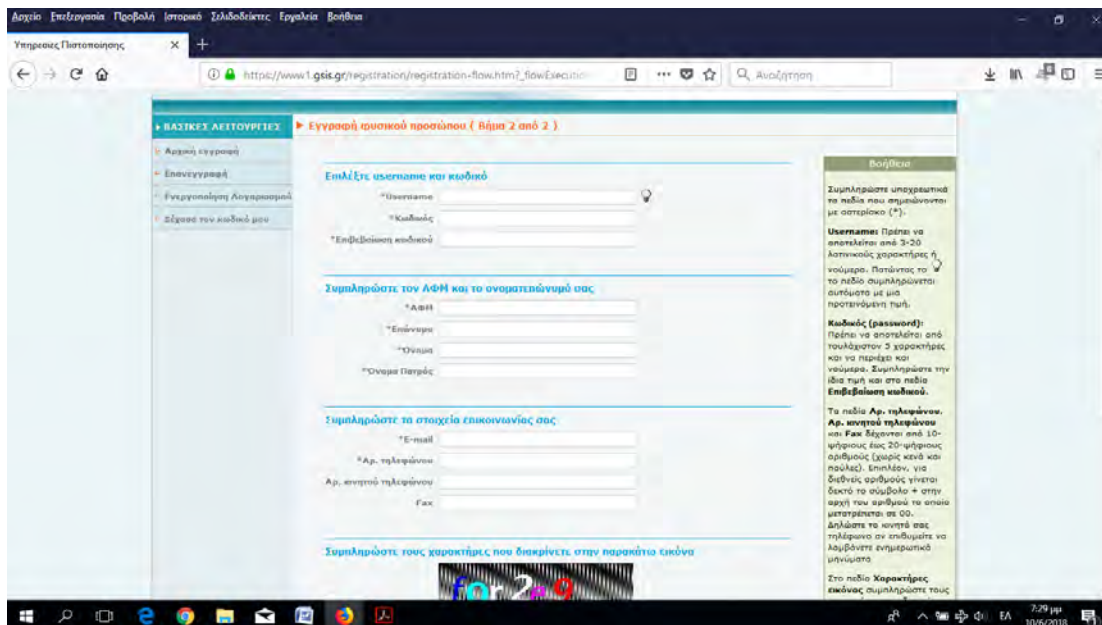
Αρχείο Επεξεργασία Προβολή Ιστορικό Σελιδοδείκτες Εργαλεία Βοήθεια

Υπηρεσίες Πιστοποίησης

https://www1.gsis.gr/registration/registration-flow.htm?_flowExecution

Αναζήτηση

▸ ΒΑΣΙΚΕΣ ΛΕΙΤΟΥΡΓΙΕΣ

Αρχική εγγραφή

Επανεγγραφή

Ενεργοποίηση Λογαριασμού

Ξέχασα τον κωδικό μου

▸ Εγγραφή φυσικού προσώπου ( Βήμα 2 από 2 )

Επιλέξτε username και κωδικό

*Username

*Κωδικός

*Επιβεβαίωση κωδικού

Συμπληρώστε τον ΑΦΜ και το ονοματεπώνυμό σας

*ΑΦΜ

*Επώνυμο

*Όνομα

*Όνομα Πατρός

Συμπληρώστε τα στοιχεία επικοινωνίας σας

*E-mail

*Αρ. τηλεφώνου

Αρ. κινητού τηλεφώνου

Fax

Συμπληρώστε τους χαρακτήρες που διακρίνετε στην παρακάτω εικόνα

Βοήθεια

Συμπληρώστε υποχρεωτικά τα πεδία που σημειώνονται με αστερίσκο (*).

Username: Πρέπει να αποτελείται από 3-20 λατινικούς χαρακτήρες ή νούμερα. Πατώντας το το πεδίο συμπληρώνεται αυτόματα με μια προτεινόμενη τιμή.

Κωδικός (password): Πρέπει να αποτελείται από τουλάχιστον 5 χαρακτήρες και να περιέχει και νούμερα. Συμπληρώστε την ίδια τιμή και στο πεδίο Επιβεβαίωση κωδικού.

Τα πεδία Αρ. τηλεφώνου, Αρ. κινητού τηλεφώνου και Fax δέχονται από 10-ψήφιους έως 20-ψήφιους αριθμούς (χωρίς κενά και παύλες). Επιπλέον, για διεθνείς αριθμούς γίνεται δεκτό το σύμβολο + στην αρχή του αριθμού το οποίο μετατρέπεται σε 00. Δηλώστε το κινητό σας τηλέφωνο αν επιθυμείτε να λαμβάνετε ενημερωτικά μηνύματα.

Στο πεδίο Χαρακτήρες εικόνας συμπληρώστε τους

EΛ 7:29 μμ 10/6/2018